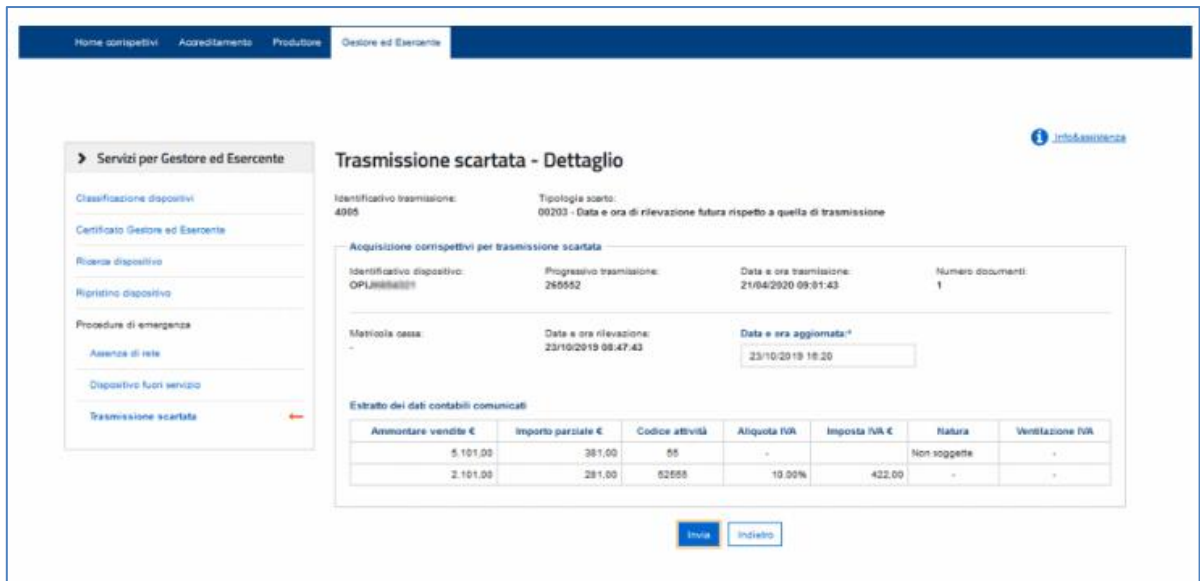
Home corrispettivi Accreditamento Produttore Gestore ed Esercente

Info&assistenza

> Servizi per Gestore ed Esercente

Classificazione dispositivi

Certificato Gestore ed Esercente

Ricerca dispositivo

Ripristino dispositivo

Procedure di emergenza

Assenza di rete

Dispositivo fuori servizio

Trasmissione scartata

Trasmissione scartata - Dettaglio

Identificativo trasmissione:
4005

Tipologia scarto:
00203 - Data e ora di rilevazione futura rispetto a quella di trasmissione

Acquisizione corrispettivi per trasmissione scartata

Identificativo dispositivo:
OPJ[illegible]

Progressivo trasmissione:
265552

Data e ora trasmissione:
21/04/2020 09:01:43

Numero documenti:
1

Matricola cassa:
-

Data e ora rilevazione:
23/10/2019 08:47:43

Data e ora aggiornata:*
23/10/2019 16:20

Estratto dei dati contabili comunicati

| Ammontare vendite € | Importo parziale € | Codice attività | Aliquota IVA | Imposta IVA € | Natura | Ventilazione IVA |
|---|---|---|---|---|---|---|
| 5.101,00 | 381,00 | 55 | - | | Non soggette | - |
| 2.101,00 | 281,00 | 52555 | 10.00% | 422,00 | - | - |

Invia Indietro